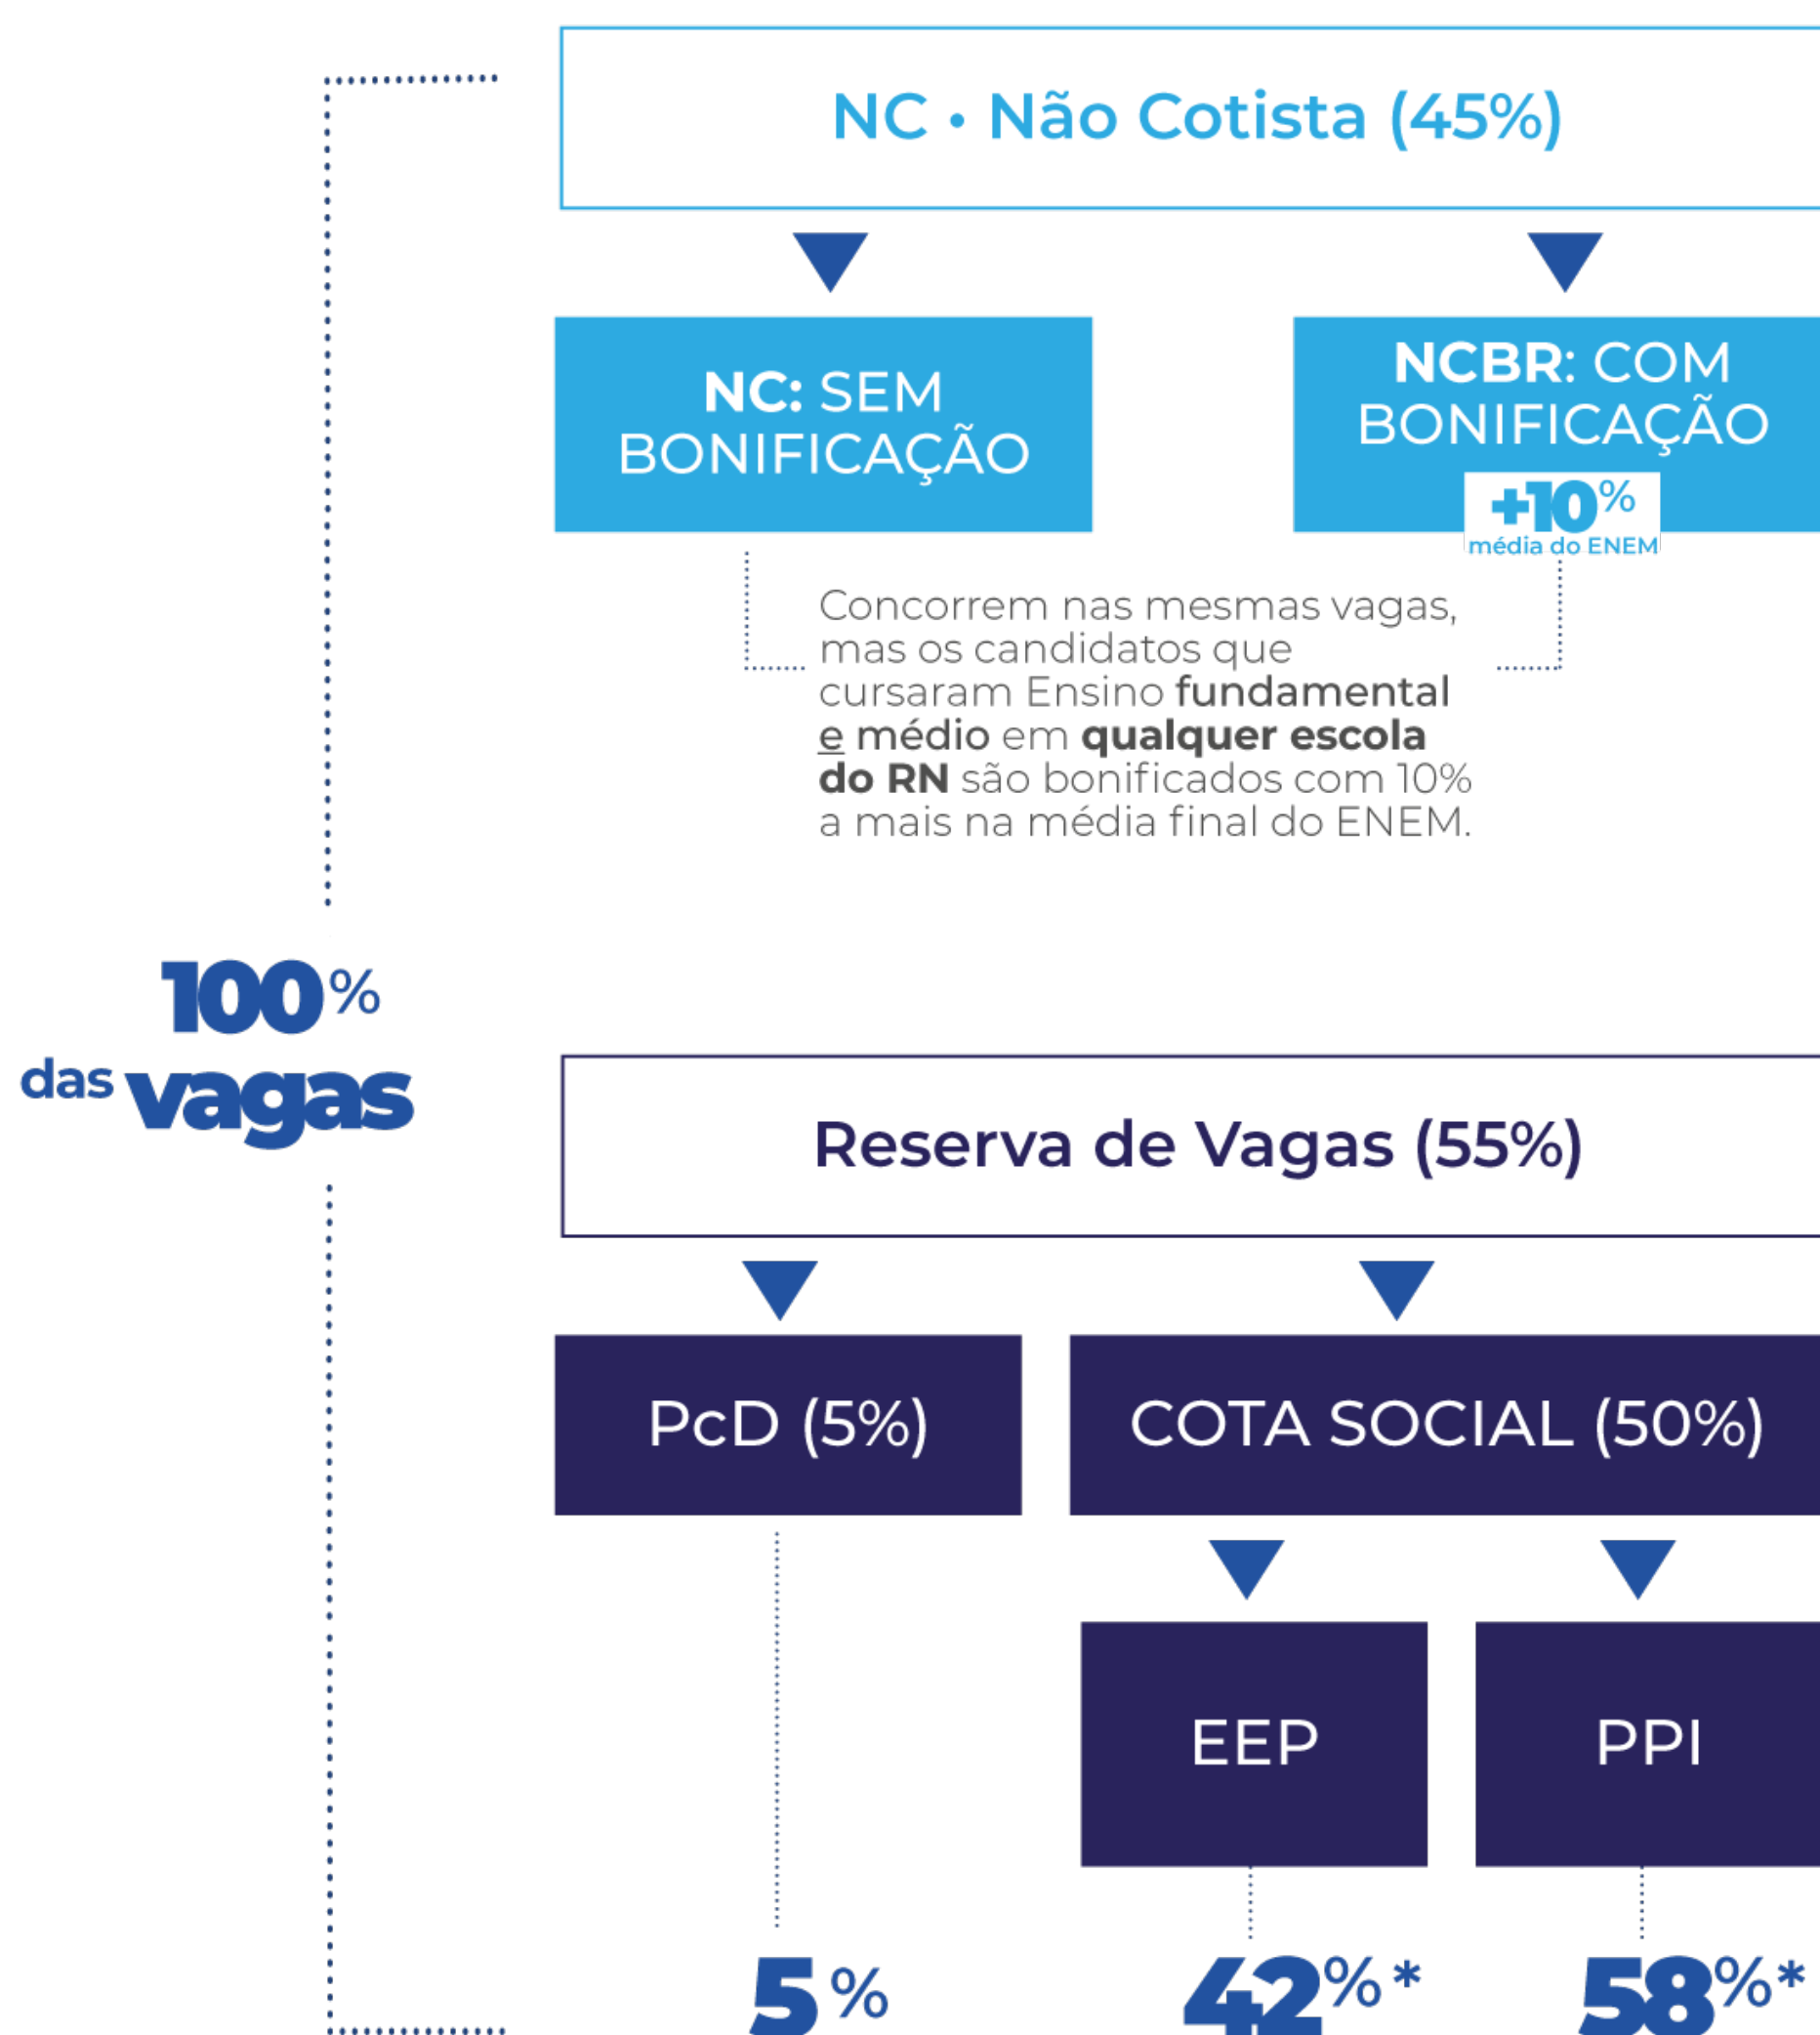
NC • Não Cotista (45%)

NC: SEM BONIFICAÇÃO

NCBR: COM BONIFICAÇÃO

+10%
média do ENEM

Concorrem nas mesmas vagas, mas os candidatos que cursaram Ensino **fundamental** e **médio** em **qualquer escola do RN** são bonificados com 10% a mais na média final do ENEM.

100% das vagas

Reserva de Vagas (55%)

PcD (5%)

COTA SOCIAL (50%)

EEP

PPI

5%

42%*

58%*